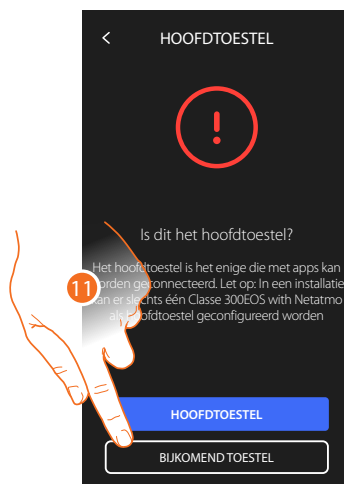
<

HOOFDTOESTEL

!

Is dit het hoofdtoestel?

Het hoofdtoestel is het enige die met apps kan worden geconnecteerd. Let op: In een installatie kan er slechts één Classe 300EOS with Netatmo als hoofdtoestel geconfigureerd worden

11

HOOFDTOESTEL

BIJKOMEND TOESTEL